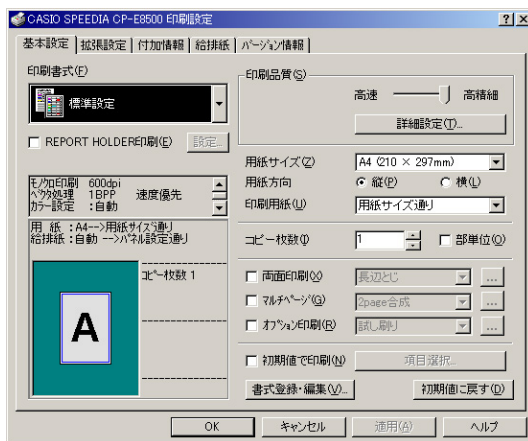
CASIO SPEEDIA CP-E8500 印刷設定

?| X

基本設定 | 拡張設定 | 付加情報 | 給排紙 | バージョン情報

印刷書式(F)

標準設定

REPORT HOLDER印刷(E) 設定...

モノクロ印刷 600dpi
ベクタ処理 1BPP 速度優先
カラー設定 : 自動

用 紙 : A4--->用紙サイズ通り
給排紙 : 自動 --->パネル設定通り

コピー枚数 1

A

印刷品質(S)

高速 高精細

詳細設定(T)...

用紙サイズ(Z) A4 (210 × 297mm)

用紙方向 ◉ 縦(P) ○ 横(L)

印刷用紙(U) 用紙サイズ通り

コピー枚数(I) 1 部単位(O)

両面印刷(X) 長辺とじ ...

マルチページ(G) 2page合成 ...

オプション印刷(R) 試し刷り ...

初期値で印刷(N) 項目選択...

書式登録・編集(V)... 初期値に戻す(D)

OK キャンセル 適用(A) ヘルプ